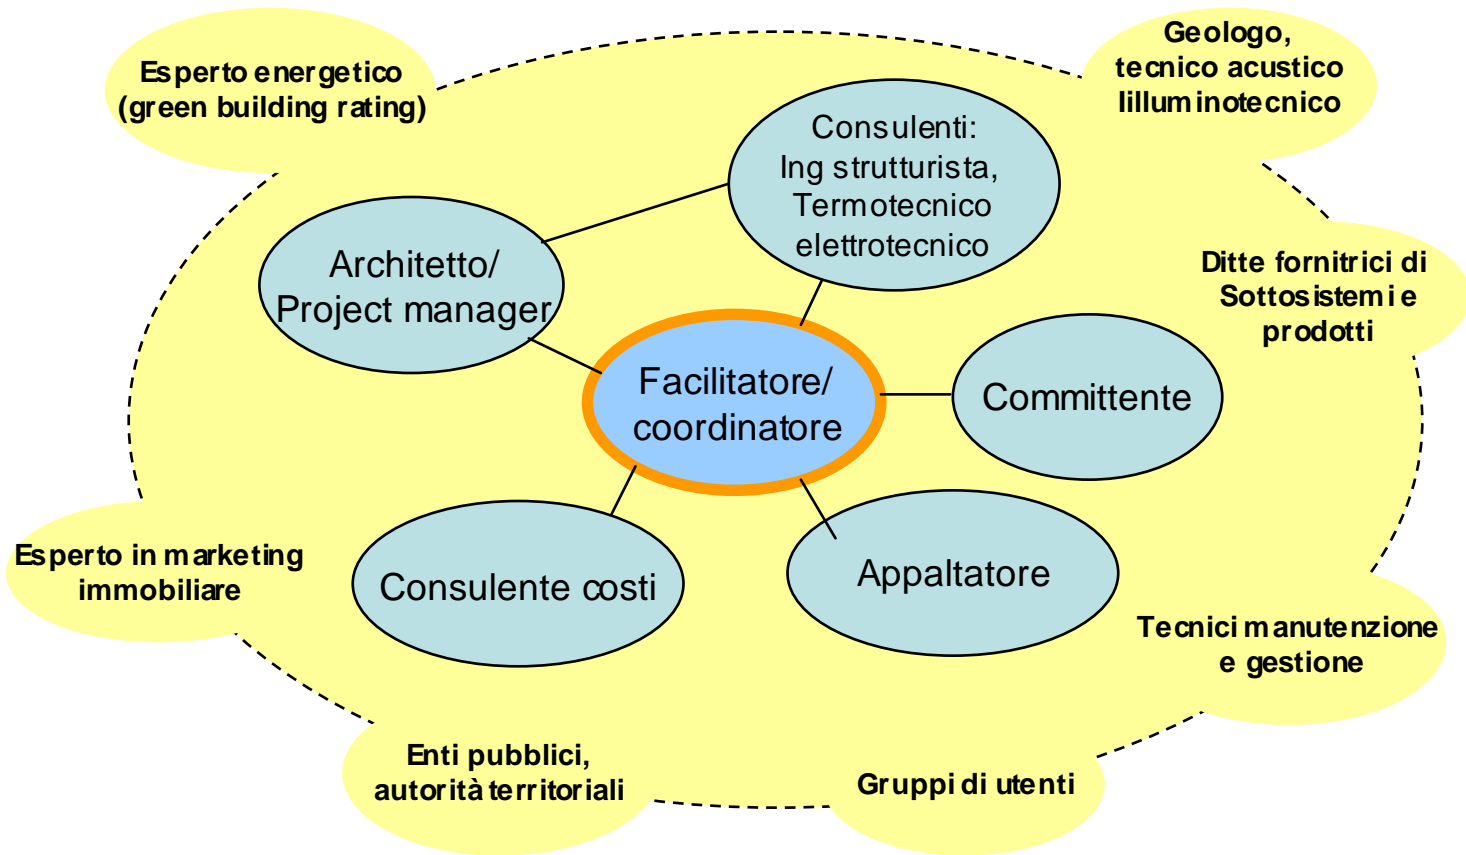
Esperto energetico (green building rating)

Geologo, tecnico acustico lilluminotecnico

Consulenti: Ing strutturista, Termotecnico elettrotecnico

Architetto/ Project manager

Ditte fornitrici di Sottosistemi e prodotti

Facilitatore/ coordinatore

Committente

Esperto in marketing immobiliare

Consulente costi

Appaltatore

Tecnici manutenzione e gestione

Enti pubblici, autorità territoriali

Gruppi di utenti